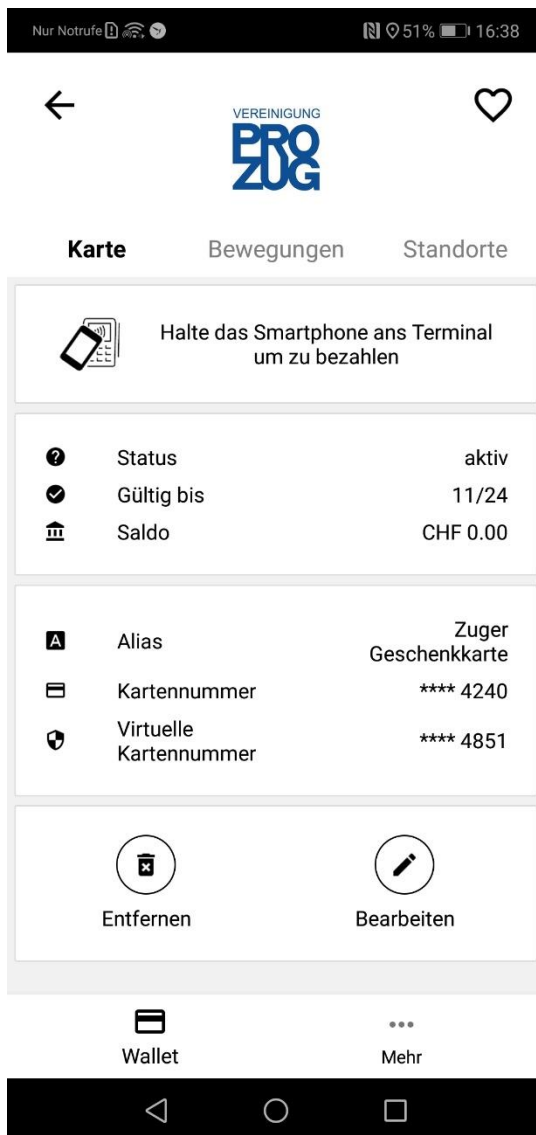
Nur Notrufe 51% 16:38

VEREINIGUNG
PRO
ZUG

Karte Bewegungen Standorte

Halte das Smartphone ans Terminal um zu bezahlen

Status aktiv
Gültig bis 11/24
Saldo CHF 0.00

Alias Zuger Geschenkkarte
Kartennummer **** 4240
Virtuelle Kartennummer **** 4851

Entfernen
Bearbeiten

Wallet
Mehr